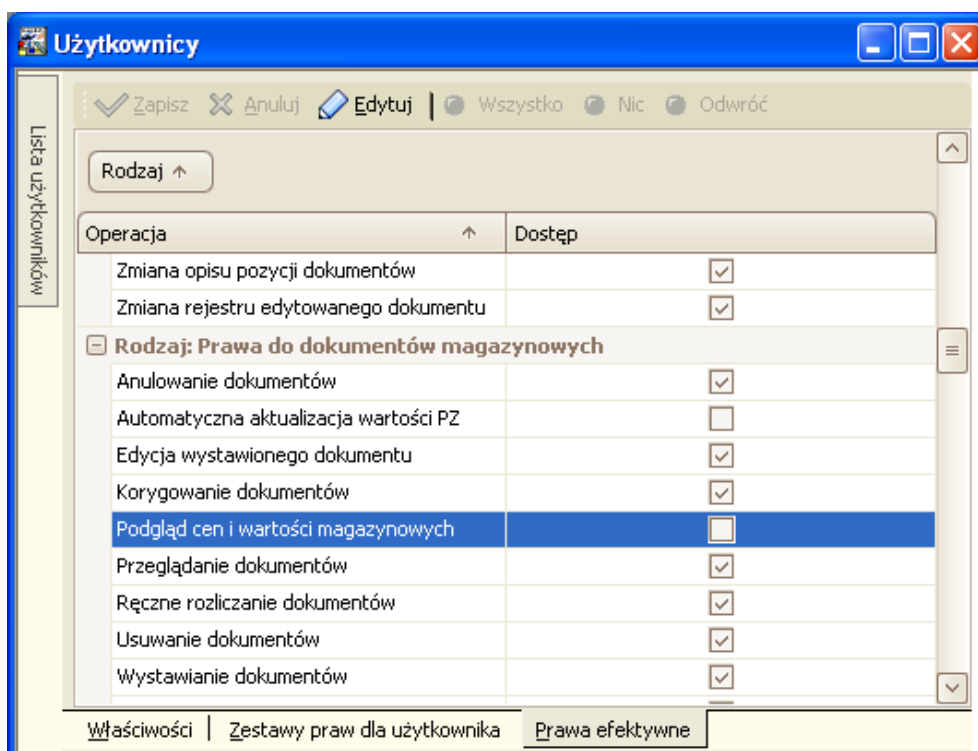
Użytkownicy

Lista użytkowników

Zapisz Anuluj Edytuj Wszystko Nic Odwróć

Rodzaj ↑

| Operacja ↑ | Dostęp |
|---|---|
| Zmiana opisu pozycji dokumentów | ☑ |
| Zmiana rejestru edytowanego dokumentu | ☑ |
| **Rodzaj: Prawa do dokumentów magazynowych** | |
| Anulowanie dokumentów | ☑ |
| Automatyczna aktualizacja wartości PZ | ☐ |
| Edycja wystawionego dokumentu | ☑ |
| Korygowanie dokumentów | ☑ |
| Podgląd cen i wartości magazynowych | ☐ |
| Przeglądanie dokumentów | ☑ |
| Ręczne rozliczanie dokumentów | ☑ |
| Usuwanie dokumentów | ☑ |
| Wystawianie dokumentów | ☑ |

Właściwości | Zestawy praw dla użytkownika | Prawa efektywne